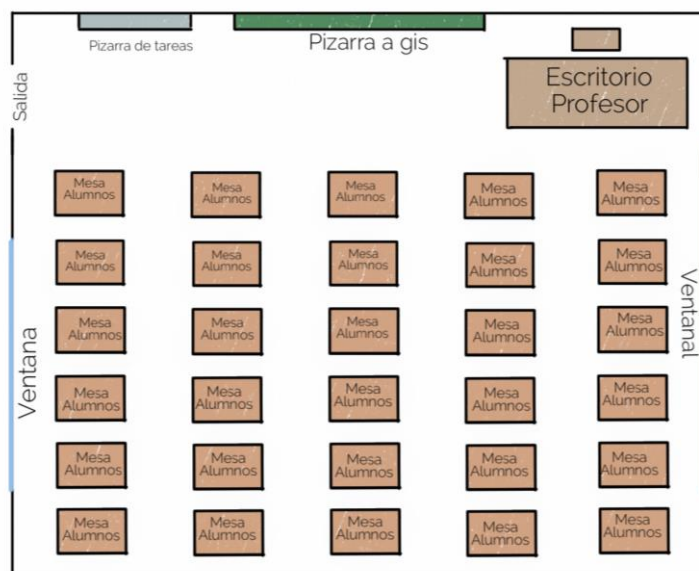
Pizarra de tareas

Pizarra a gis

Salida

Escritorio Profesor

Ventana

Ventanal

Mesa Alumnos
Mesa Alumnos
Mesa Alumnos
Mesa Alumnos
Mesa Alumnos

Mesa Alumnos
Mesa Alumnos
Mesa Alumnos
Mesa Alumnos
Mesa Alumnos

Mesa Alumnos
Mesa Alumnos
Mesa Alumnos
Mesa Alumnos
Mesa Alumnos

Mesa Alumnos
Mesa Alumnos
Mesa Alumnos
Mesa Alumnos
Mesa Alumnos

Mesa Alumnos
Mesa Alumnos
Mesa Alumnos
Mesa Alumnos
Mesa Alumnos

Mesa Alumnos
Mesa Alumnos
Mesa Alumnos
Mesa Alumnos
Mesa Alumnos